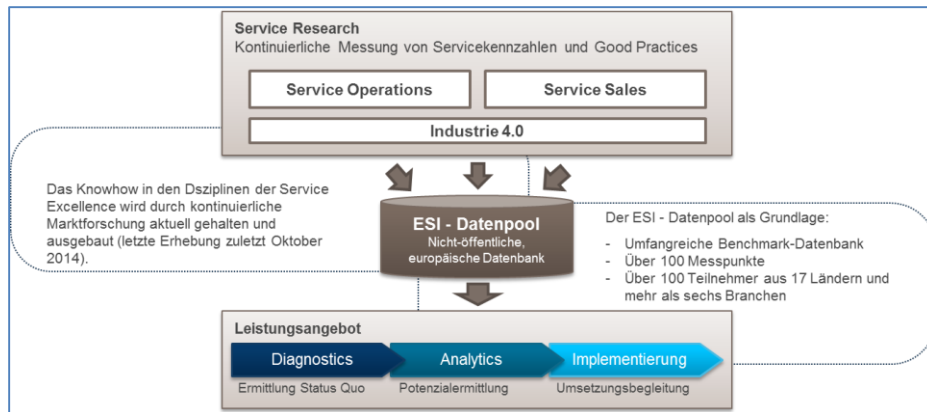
Service Research
Kontinuierliche Messung von Servicekennzahlen und Good Practices

Service Operations

Service Sales

Industrie 4.0

Das Knowhow in den Dsziplinen der Service Excellence wird durch kontinuierliche Marktforschung aktuell gehalten und ausgebaut (letzte Erhebung zuletzt Oktober 2014).

ESI - Datenpool
Nicht-öffentliche, europäische Datenbank

Der ESI - Datenpool als Grundlage:

- Umfangreiche Benchmark-Datenbank
- Über 100 Messpunkte
- Über 100 Teilnehmer aus 17 Ländern und mehr als sechs Branchen

Leistungsangebot

Diagnostics
Ermittlung Status Quo

Analytics
Potenzialermittlung

Implementierung
Umsetzungsbegleitung